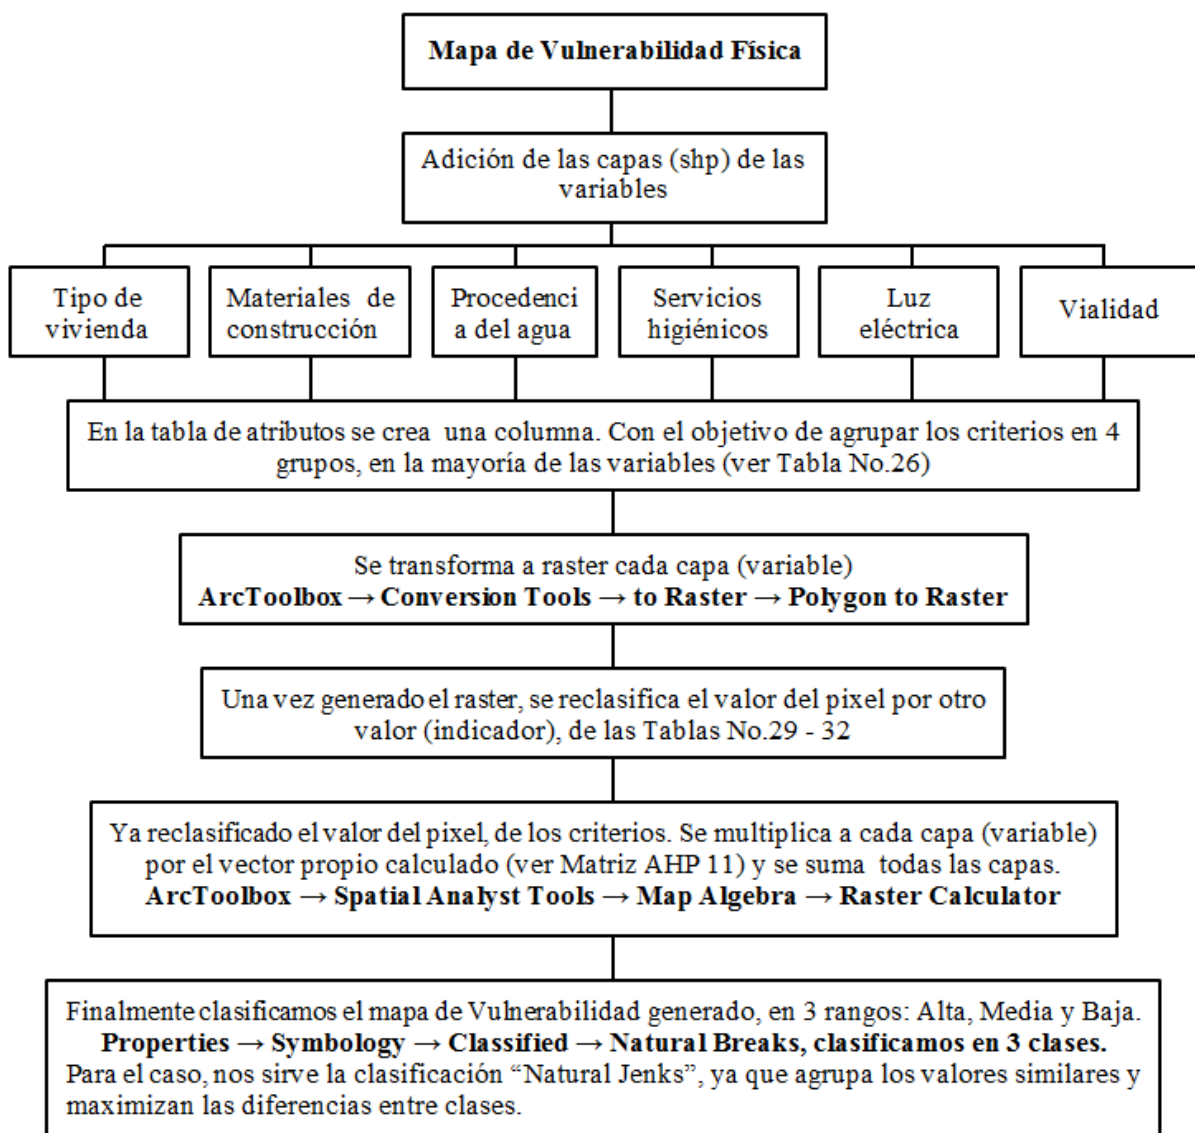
Mapa de Vulnerabilidad Física

Adición de las capas (shp) de las variables

Tipo de vivienda

Materiales de construcción

Procedenci a del agua

Servicios higiénicos

Luz eléctrica

Vialidad

En la tabla de atributos se crea una columna. Con el objetivo de agrupar los criterios en 4 grupos, en la mayoría de las variables (ver Tabla No.26)

Se transforma a raster cada capa (variable)
**ArcToolbox → Conversion Tools → to Raster → Polygon to Raster**

Una vez generado el raster, se reclasifica el valor del pixel por otro valor (indicador), de las Tablas No.29 - 32

Ya reclasificado el valor del pixel, de los criterios. Se multiplica a cada capa (variable) por el vector propio calculado (ver Matriz AHP 11) y se suma todas las capas.
**ArcToolbox → Spatial Analyst Tools → Map Algebra → Raster Calculator**

Finalmente clasificamos el mapa de Vulnerabilidad generado, en 3 rangos: Alta, Media y Baja.
**Properties → Symbology → Classified → Natural Breaks, clasificamos en 3 clases.**
Para el caso, nos sirve la clasificación "Natural Jenks", ya que agrupa los valores similares y maximizan las diferencias entre clases.